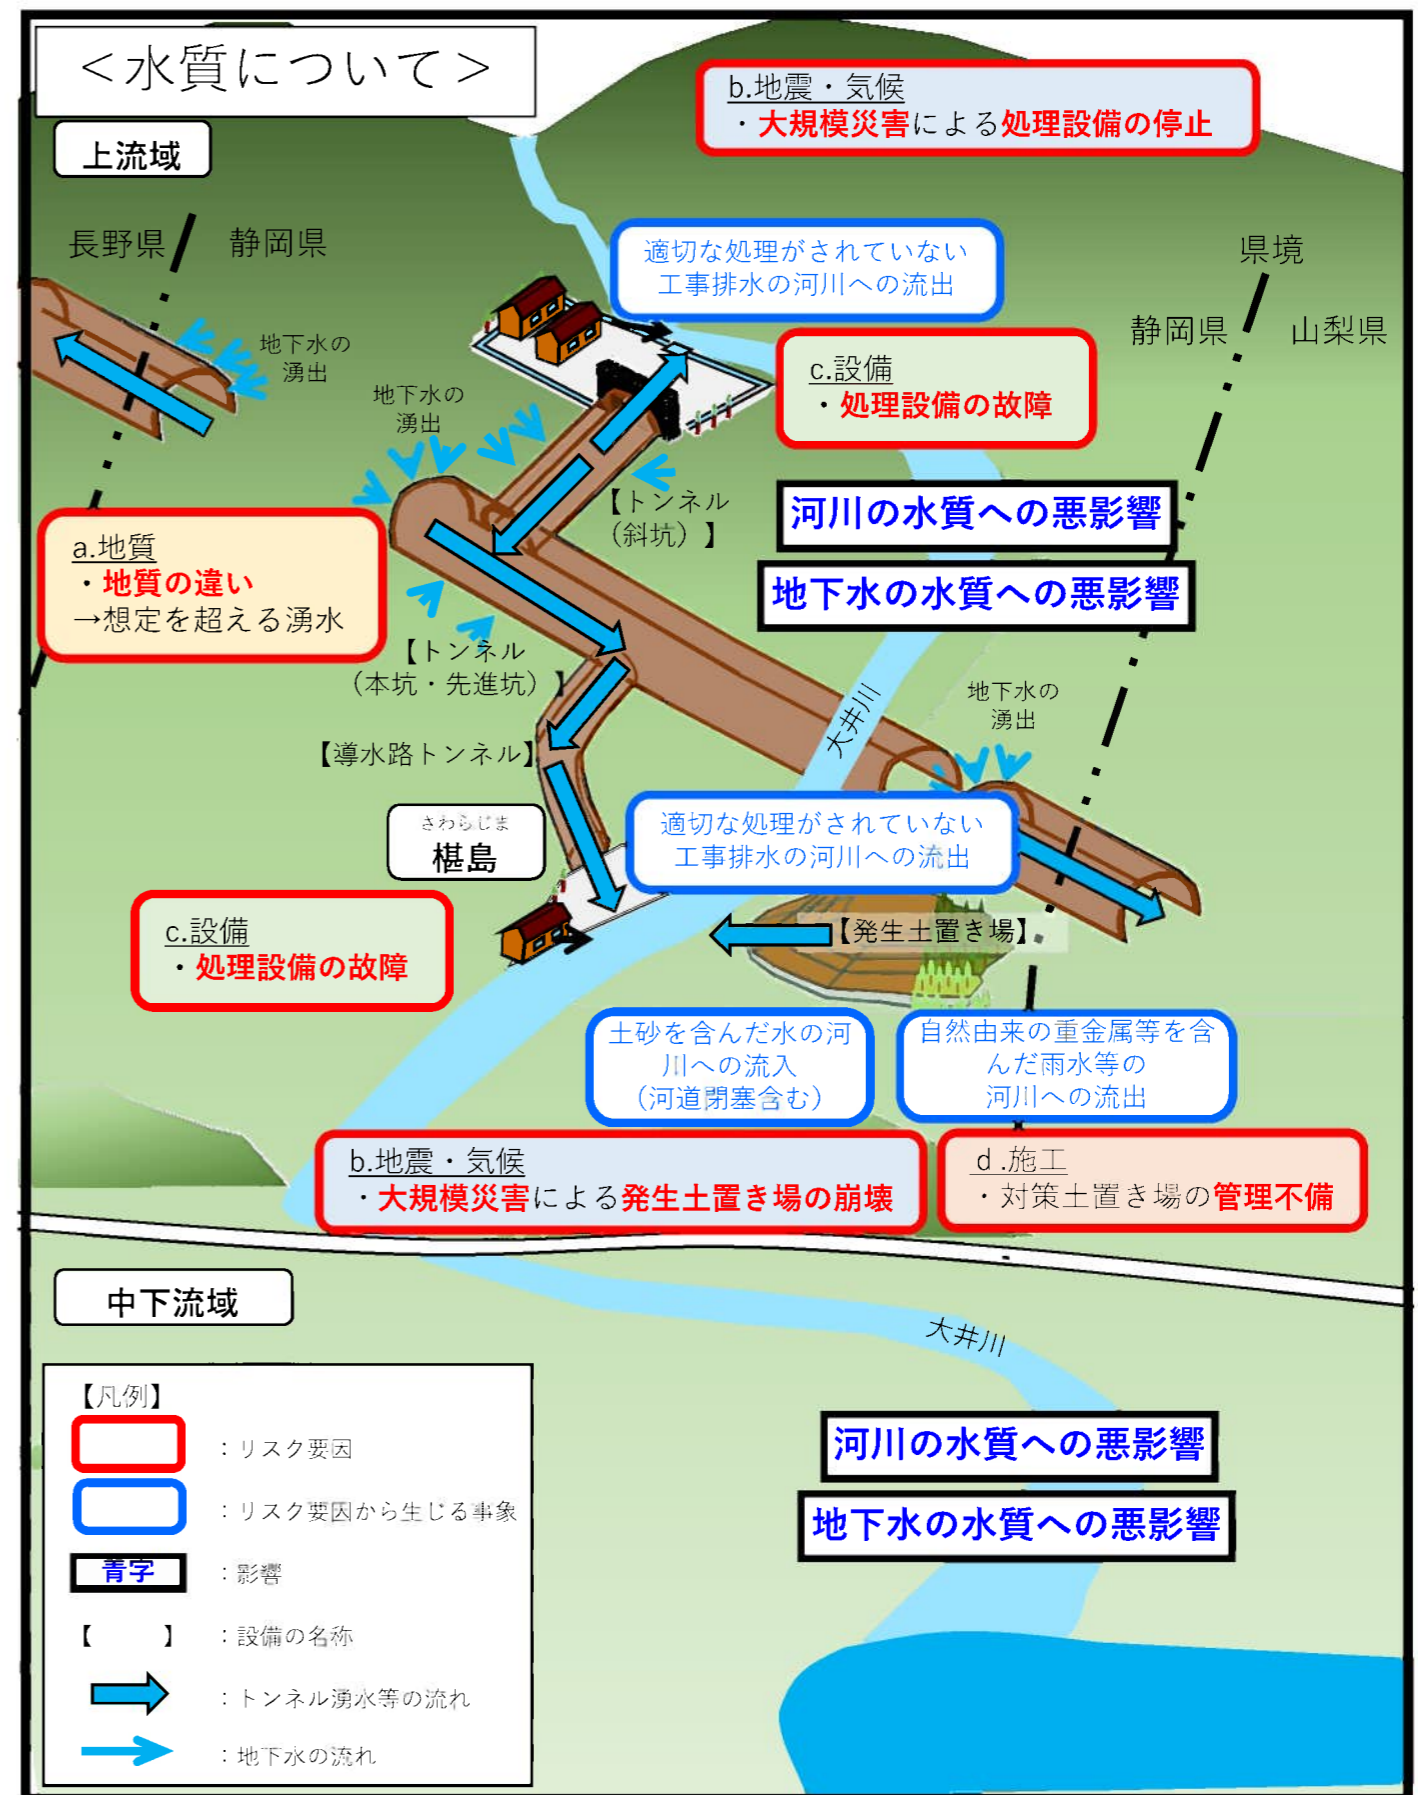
＜水質について＞

b.地震・気候
・大規模災害による処理設備の停止

上流域

長野県　静岡県

県境

静岡県　山梨県

適切な処理がされていない工事排水の河川への流出

地下水の湧出

地下水の湧出

c.設備
・処理設備の故障

【トンネル（斜坑）】

河川の水質への悪影響

地下水の水質への悪影響

a.地質
・地質の違い
→想定を超える湧水

【トンネル（本坑・先進坑）】

【導水路トンネル】

大井川

地下水の湧出

さわらじま
椹島

適切な処理がされていない工事排水の河川への流出

【発生土置き場】

c.設備
・処理設備の故障

土砂を含んだ水の河川への流入（河道閉塞含む）

自然由来の重金属等を含んだ雨水等の河川への流出

b.地震・気候
・大規模災害による発生土置き場の崩壊

d.施工
・対策土置き場の管理不備

中下流域

大井川

河川の水質への悪影響

地下水の水質への悪影響

【凡例】
：リスク要因
：リスク要因から生じる事象
青字 ：影響
【　】：設備の名称
：トンネル湧水等の流れ
：地下水の流れ